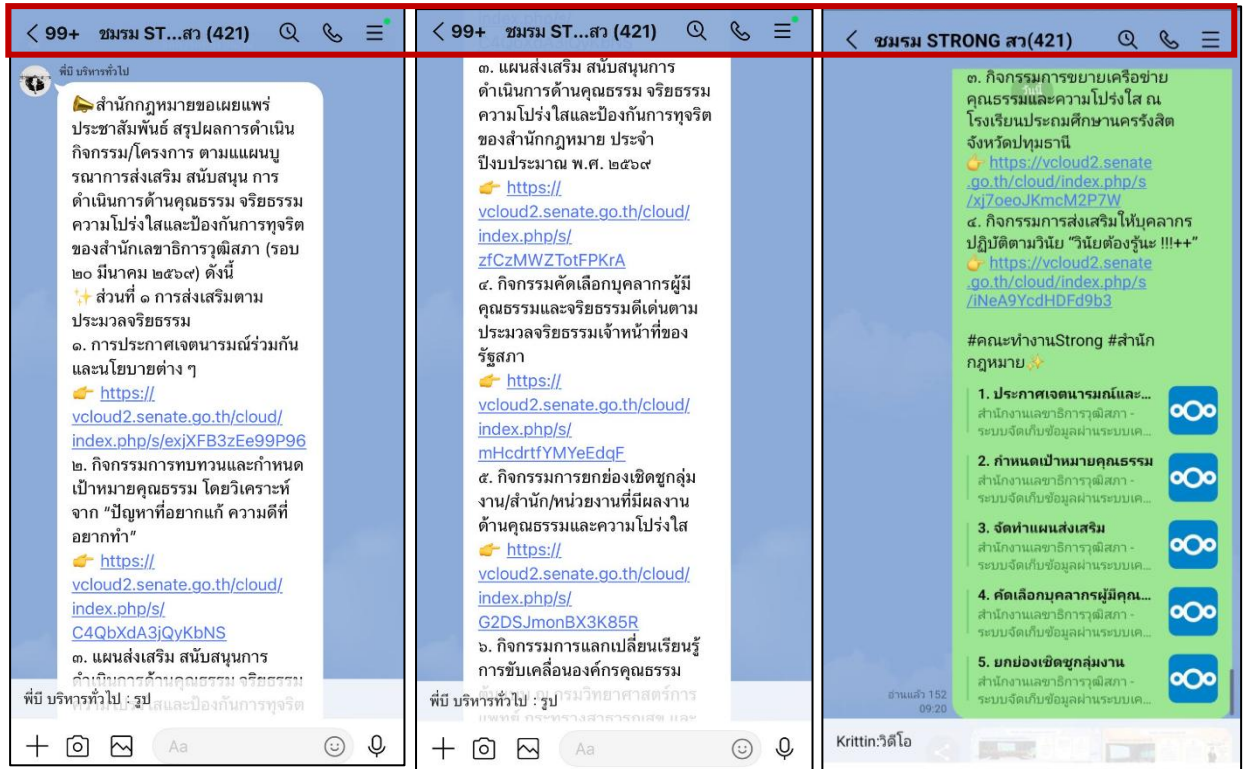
< 99+ ชมรม ST...สาว (421)

พี่บี บริหารทั่วไป

📣สำนักกฎหมายขอเผยแพร่ประชาสัมพันธ์ สรุปผลการดำเนินกิจกรรม/โครงการ ตามแผนบูรณาการส่งเสริม สนับสนุน การดำเนินการด้านคุณธรรม จริยธรรม ความโปร่งใสและป้องกันการทุจริต ของสำนักเลขาธิการวุฒิสภา (รอบ ๒๐ มีนาคม ๒๕๖๙) ดังนี้
✨ส่วนที่ ๑ การส่งเสริมตามประมวลจริยธรรม
๑. การประกาศเจตนารมณ์ร่วมกันและนโยบายต่าง ๆ
👉 https://vcloud2.senate.go.th/cloud/index.php/s/exjXFB3zEe99P96
๒. กิจกรรมการทบทวนและกำหนดเป้าหมายคุณธรรม โดยวิเคราะห์จาก "ปัญหาที่อยากแก้ ความดีที่อยากทำ"
👉 https://vcloud2.senate.go.th/cloud/index.php/s/C4QbXdA3jQyKbNS
๓. แผนส่งเสริม สนับสนุนการ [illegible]

พี่บี บริหารทั่วไป : รูป

Aa

< 99+ ชมรม ST...สาว (421)

๓. แผนส่งเสริม สนับสนุนการดำเนินการด้านคุณธรรม จริยธรรม ความโปร่งใสและป้องกันการทุจริต ของสำนักกฎหมาย ประจำปีงบประมาณ พ.ศ. ๒๕๖๙
👉 https://vcloud2.senate.go.th/cloud/index.php/s/zfCzMWZTotFPKrA
๔. กิจกรรมคัดเลือกบุคลากรผู้มีคุณธรรมและจริยธรรมดีเด่นตามประมวลจริยธรรมเจ้าหน้าที่ของรัฐสภา
👉 https://vcloud2.senate.go.th/cloud/index.php/s/mHcdrtfYMYeEdqF
๕. กิจกรรมการยกย่องเชิดชูกลุ่มงาน/สำนัก/หน่วยงานที่มีผลงานด้านคุณธรรมและความโปร่งใส
👉 https://vcloud2.senate.go.th/cloud/index.php/s/G2DSJmonBX3K85R
๖. กิจกรรมการแลกเปลี่ยนเรียนรู้การขับเคลื่อนองค์กรคุณธรรม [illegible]

พี่บี บริหารทั่วไป : รูป

Aa

< ชมรม STRONG สาว(421)

๓. กิจกรรมการขยายเครือข่ายคุณธรรมและความโปร่งใส ณ โรงเรียนประถมศึกษานครรังสิต จังหวัดปทุมธานี
👉 https://vcloud2.senate.go.th/cloud/index.php/s/xj7oeoJKmcM2P7W
๔. กิจกรรมการส่งเสริมให้บุคลากรปฏิบัติตามวินัย "วินัยต้องรู้นะ !!!++"
👉 https://vcloud2.senate.go.th/cloud/index.php/s/iNeA9YcdHDFd9b3

#คณะทำงานStrong #สำนักกฎหมาย✨

1. ประกาศเจตนารมณ์และ...
สำนักงานเลขาธิการวุฒิสภา - ระบบจัดเก็บข้อมูลผ่านระบบเค...

2. กำหนดเป้าหมายคุณธรรม
สำนักงานเลขาธิการวุฒิสภา - ระบบจัดเก็บข้อมูลผ่านระบบเค...

3. จัดทำแผนส่งเสริม
สำนักงานเลขาธิการวุฒิสภา - ระบบจัดเก็บข้อมูลผ่านระบบเค...

4. คัดเลือกบุคลากรผู้มีคุณ...
สำนักงานเลขาธิการวุฒิสภา - ระบบจัดเก็บข้อมูลผ่านระบบเค...

5. ยกย่องเชิดชูกลุ่มงาน
สำนักงานเลขาธิการวุฒิสภา - ระบบจัดเก็บข้อมูลผ่านระบบเค...

อ่านแล้ว 152
09:20

Krittin:วิดีโอ